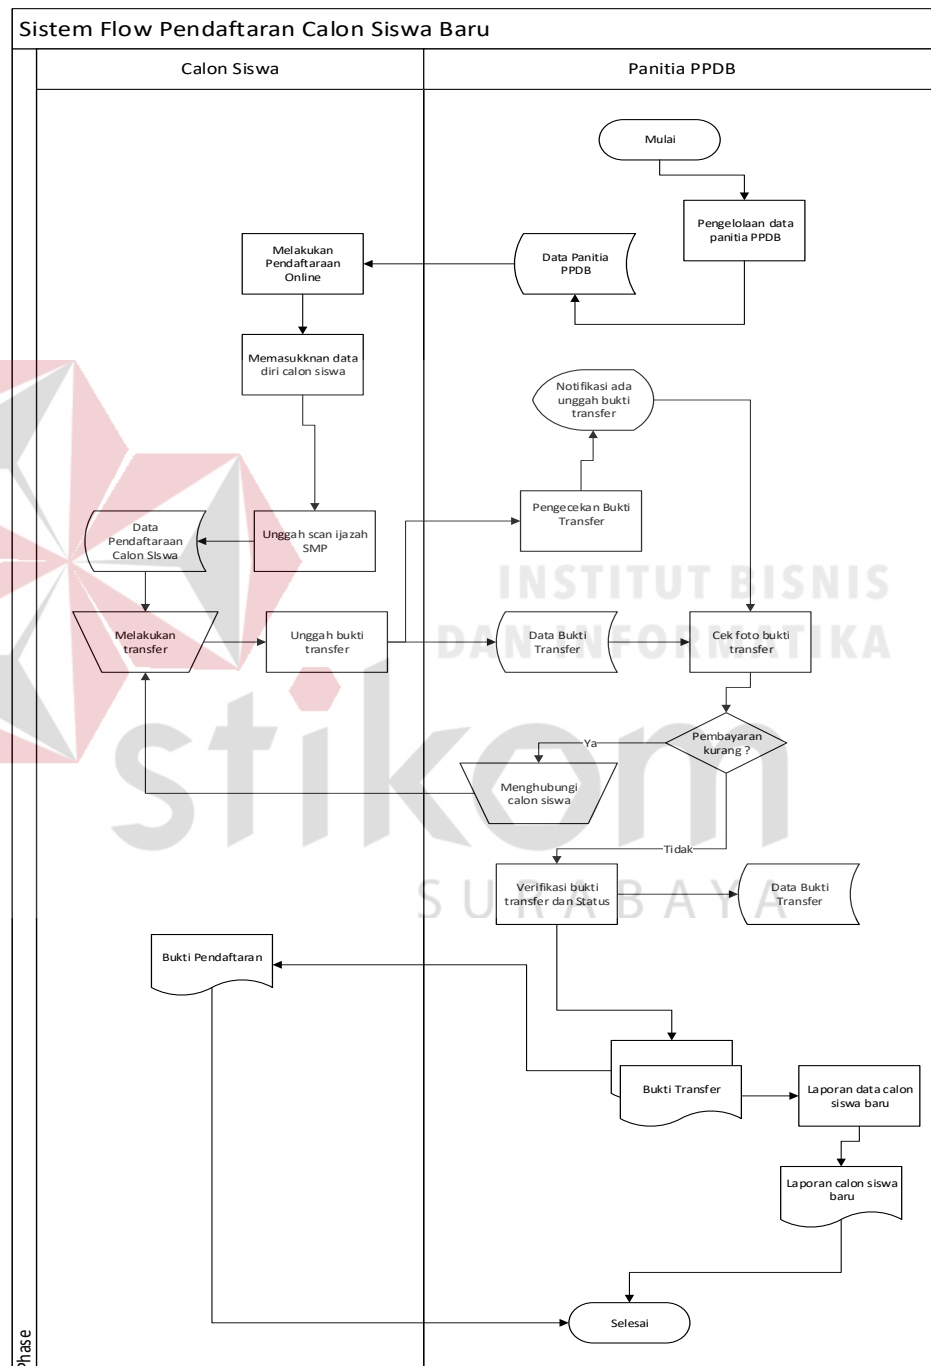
Sistem Flow Pendaftaran Calon Siswa Baru

Calon Siswa

Panitia PPDB

Mulai

Pengelolaan data panitia PPDB

Data Panitia PPDB

Melakukan Pendaftaraan Online

Memasukknan data diri calon siswa

Notifikasi ada unggah bukti transfer

Pengecekan Bukti Transfer

Data Pendaftaraan Calon SIswa

Unggah scan ijazah SMP

Melakukan transfer

Unggah bukti transfer

Data Bukti Transfer

Cek foto bukti transfer

INSTITUT BISNIS DAN INFORMATIKA

Pembayaran kurang ?

Ya

Menghubungi calon siswa

stikom

Tidak

Verifikasi bukti transfer dan Status

SURABAYA

Data Bukti Transfer

Bukti Pendaftaran

Bukti Transfer

Laporan data calon siswa baru

Laporan calon siswa baru

Selesai

Phase